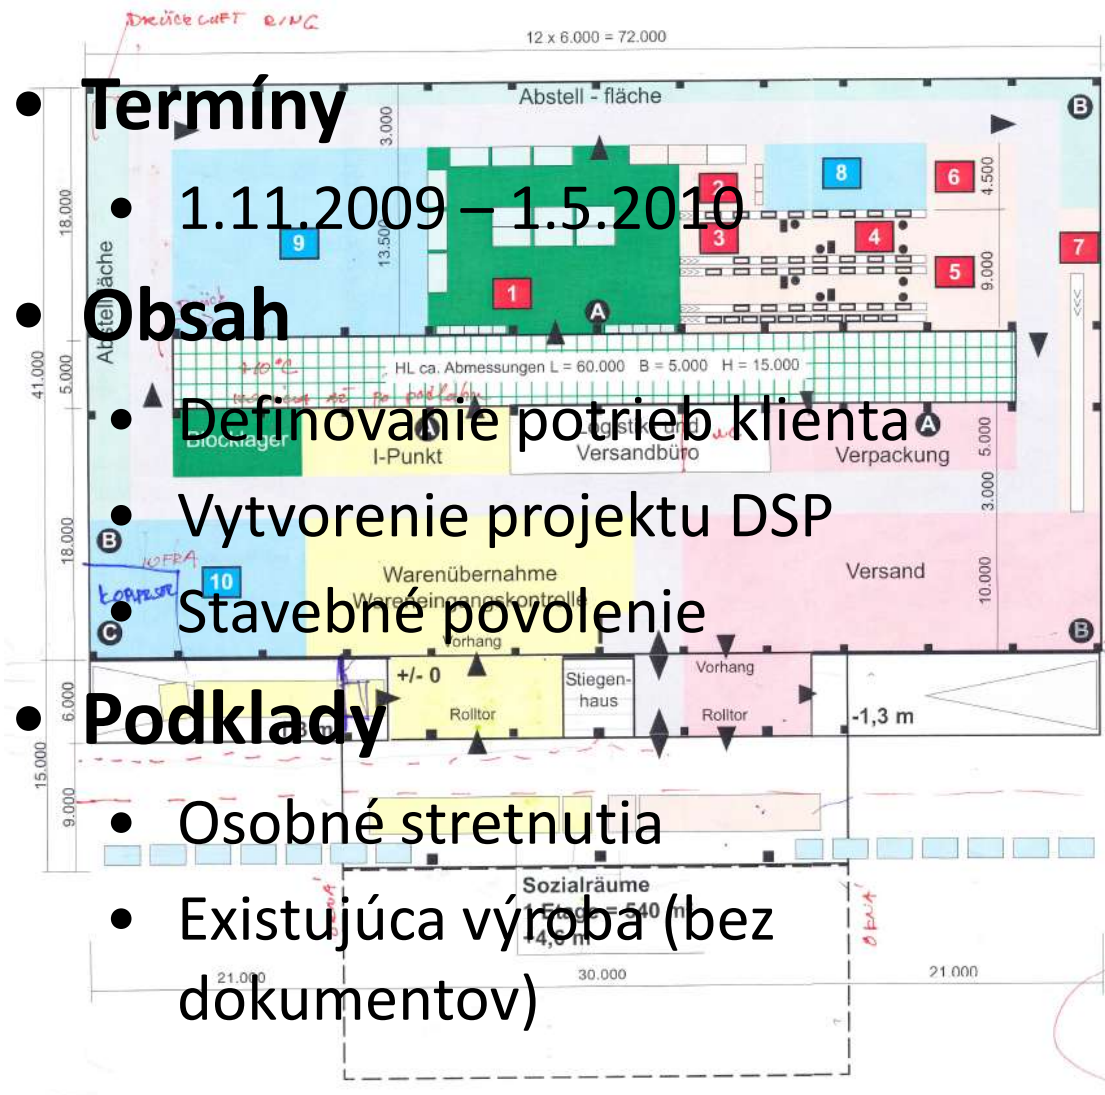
12 x 6.000 = 72.000

Abstell - fläche

B

3.000

18.000

13.500

Abstellfläche

8

6

4.500

2

3

4

9.000

5

7

9

1

A

41.000

5.000

HL ca. Abmessungen L = 60.000 B = 5.000 H = 15.000

Blocklager

I-Punkt

Logistik und Versandbüro

Verpackung

A

5.000

3.000

18.000

B

10

Warenübernahme

Wareneingangskontrolle

Versand

10.000

C

B

Vorhang

Vorhang

6.000

+/- 0

Stiegen-haus

Rolltor

Rolltor

-1,3 m

15.000

9.000

Sozialräume

1.Etage = 540 m

+4,0 m

21.000

30.000

21.000

• Termíny
 • 1.11.2009 – 1.5.2010
• Obsah
 • Definovanie potrieb klienta
 • Vytvorenie projektu DSP
 • Stavebné povolenie
• Podklady
 • Osobné stretnutia
 • Existujúca výroba (bez dokumentov)